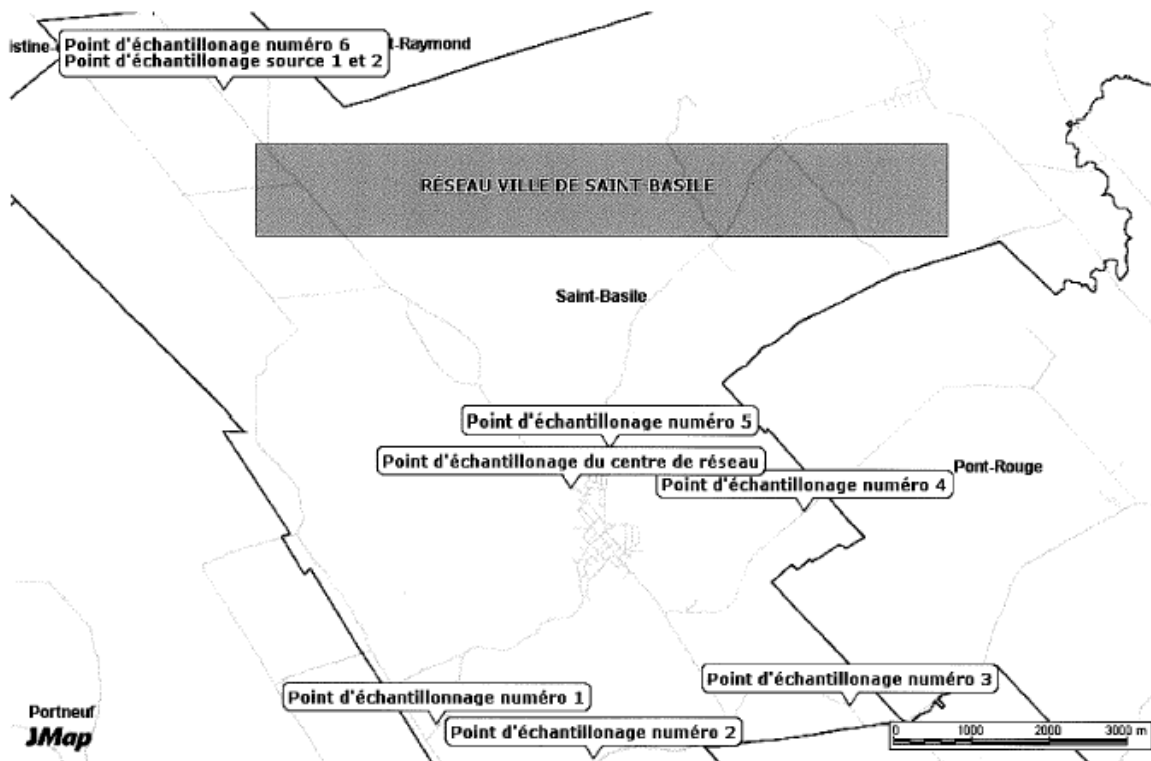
istine-
Point d'échantillonage numéro 6
Point d'échantillonage source 1 et 2
-Raymond

RÉSEAU VILLE DE SAINT-BASILE

Saint-Basile

Point d'échantillonage numéro 5

Point d'échantillonage du centre de réseau

Pont-Rouge

Point d'échantillonage numéro 4

Point d'échantillonage numéro 3

Point d'échantillonnage numéro 1

Point d'échantillonage numéro 2

Portneuf
JMap

0 1000 2000 3000 m